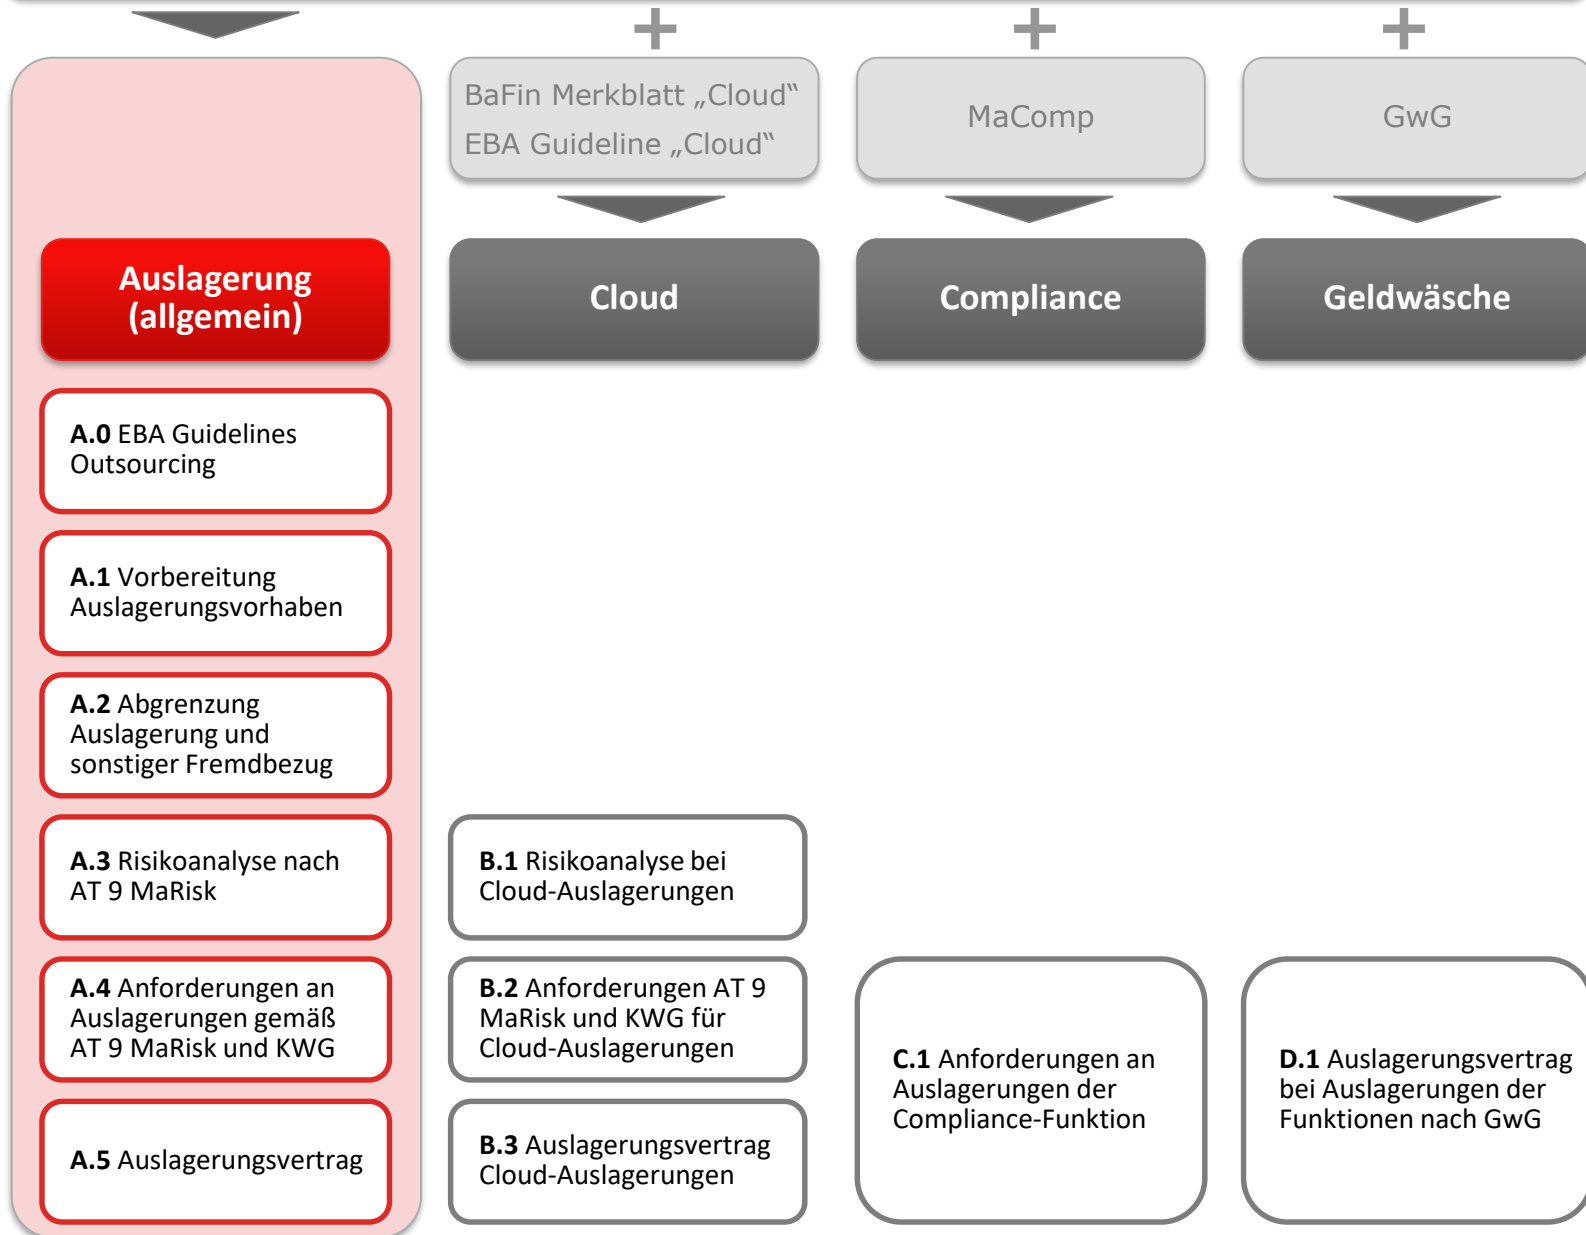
+ + +

BaFin Merkblatt „Cloud"
EBA Guideline „Cloud"

MaComp

GwG

Auslagerung (allgemein)

Cloud

Compliance

Geldwäsche

A.0 EBA Guidelines Outsourcing

A.1 Vorbereitung Auslagerungsvorhaben

A.2 Abgrenzung Auslagerung und sonstiger Fremdbezug

A.3 Risikoanalyse nach AT 9 MaRisk

B.1 Risikoanalyse bei Cloud-Auslagerungen

A.4 Anforderungen an Auslagerungen gemäß AT 9 MaRisk und KWG

B.2 Anforderungen AT 9 MaRisk und KWG für Cloud-Auslagerungen

C.1 Anforderungen an Auslagerungen der Compliance-Funktion

D.1 Auslagerungsvertrag bei Auslagerungen der Funktionen nach GwG

A.5 Auslagerungsvertrag

B.3 Auslagerungsvertrag Cloud-Auslagerungen